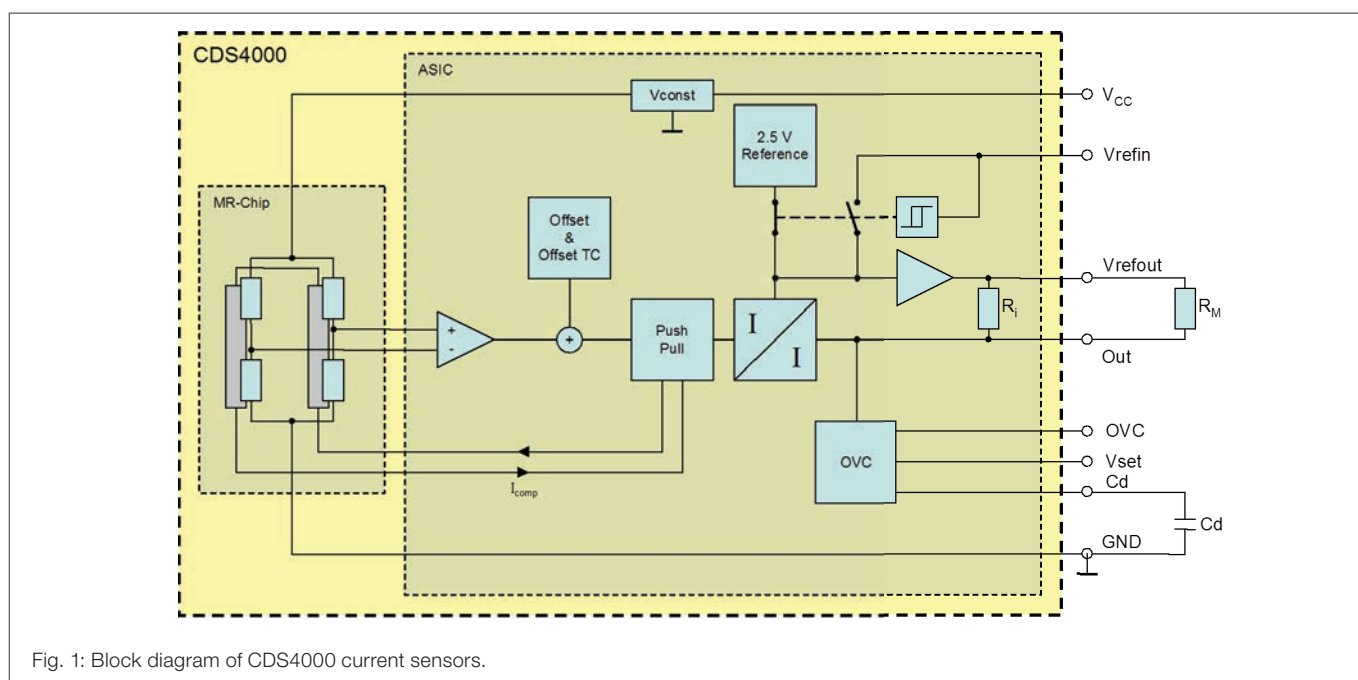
CDS4000

ASIC

Vconst

$V_{CC}$

2.5 V Reference

Vrefin

MR-Chip

Offset & Offset TC

+
-

+

Push Pull

I
I

Vrefout

$R_i$

$R_M$

Out

OVC

OVC

Vset

Cd

Cd

$I_{comp}$

GND

Fig. 1: Block diagram of CDS4000 current sensors.